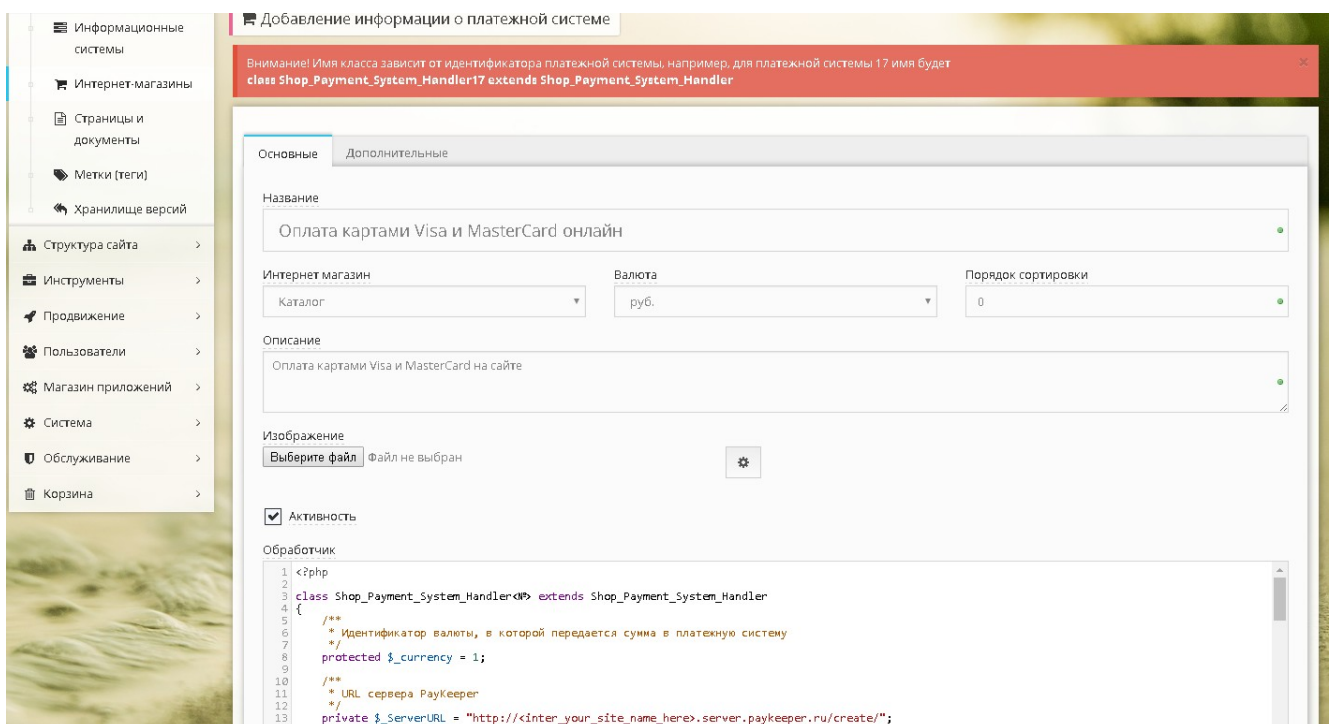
Информационные системы

Интернет-магазины

Страницы и документы

Метки (теги)

Хранилище версий

Структура сайта

Инструменты

Продвижение

Пользователи

Магазин приложений

Система

Обслуживание

Корзина

Добавление информации о платежной системе

Внимание! Имя класса зависит от идентификатора платежной системы, например, для платежной системы 17 имя будет
class Shop_Payment_System_Handler17 extends Shop_Payment_System_Handler

Основные | Дополнительные

Название

Оплата картами Visa и MasterCard онлайн

Интернет магазин

Каталог

Валюта

руб.

Порядок сортировки

0

Описание

Оплата картами Visa и MasterCard на сайте

Изображение

Выберите файл Файл не выбран

Активность

Обработчик

1 <?php
2
3 class Shop_Payment_System_Handler<N> extends Shop_Payment_System_Handler
4 {
5 /**
6 * Идентификатор валюты, в которой передается сумма в платежную систему
7 */
8 protected $_currency = 1;
9
10 /**
11 * URL сервера PayKeeper
12 */
13 private $_ServerURL = "http://<inter_your_site_name_here>.server.paykeeper.ru/create/";